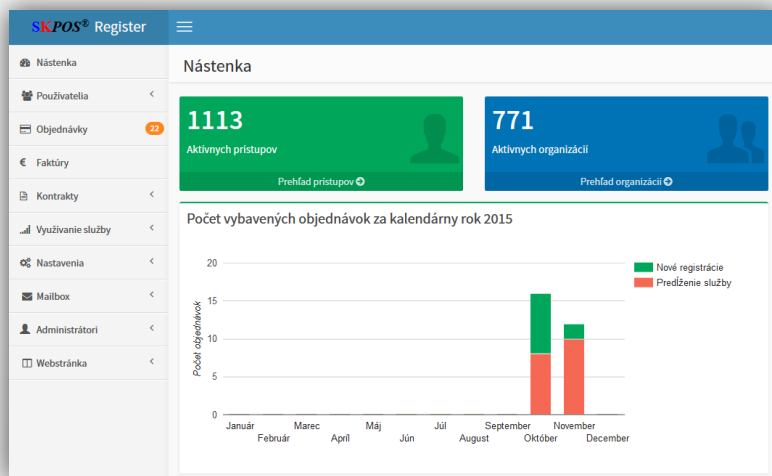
SKPOS® Register

Nástenka
Používatelia
Objednávky 22
Faktúry
Kontrakty
Využívanie služby
Nastavenia
Mailbox
Administrátori
Webstránka

Nástenka

1113
Aktívnych prístupov
Prehľad prístupov

771
Aktívnych organizácií
Prehľad organizácií

Počet vybavených objednávok za kalendárny rok 2015

Počet objednávok

20
15
10
5
0

Január
Február
Marec
Apríl
Máj
Jún
Júl
August
September
Október
November
December

Nové registrácie
Predĺženie služby